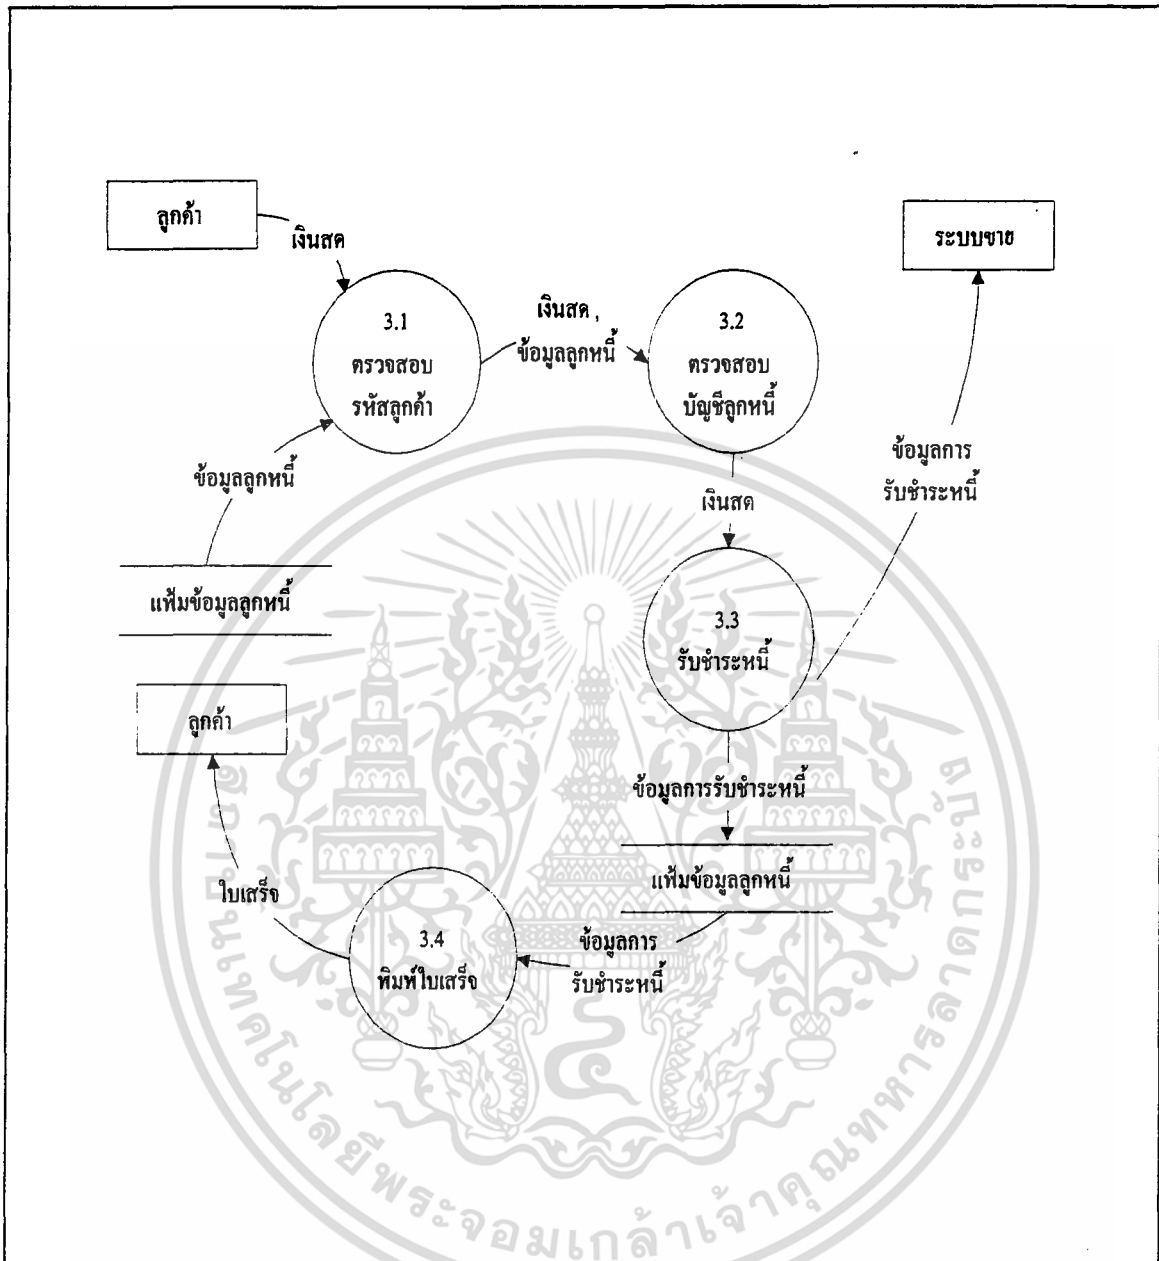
ลูกค้า

เงินสด

ระบบขาย

3.1
ตรวจสอบ
รหัสลูกค้า

เงินสด ,
ข้อมูลลูกหนี้

3.2
ตรวจสอบ
บัญชีลูกหนี้

ข้อมูลการ
รับชำระหนี้

ข้อมูลลูกหนี้

เงินสด

แฟ้มข้อมูลลูกหนี้

3.3
รับชำระหนี้

ลูกค้า

ข้อมูลการรับชำระหนี้

แฟ้มข้อมูลลูกหนี้

ใบเสร็จ

3.4
พิมพ์ใบเสร็จ

ข้อมูลการ
รับชำระหนี้

สถาบันเทคโนโลยีพระจอมเกล้าเจ้าคุณทหารลาดกระบัง